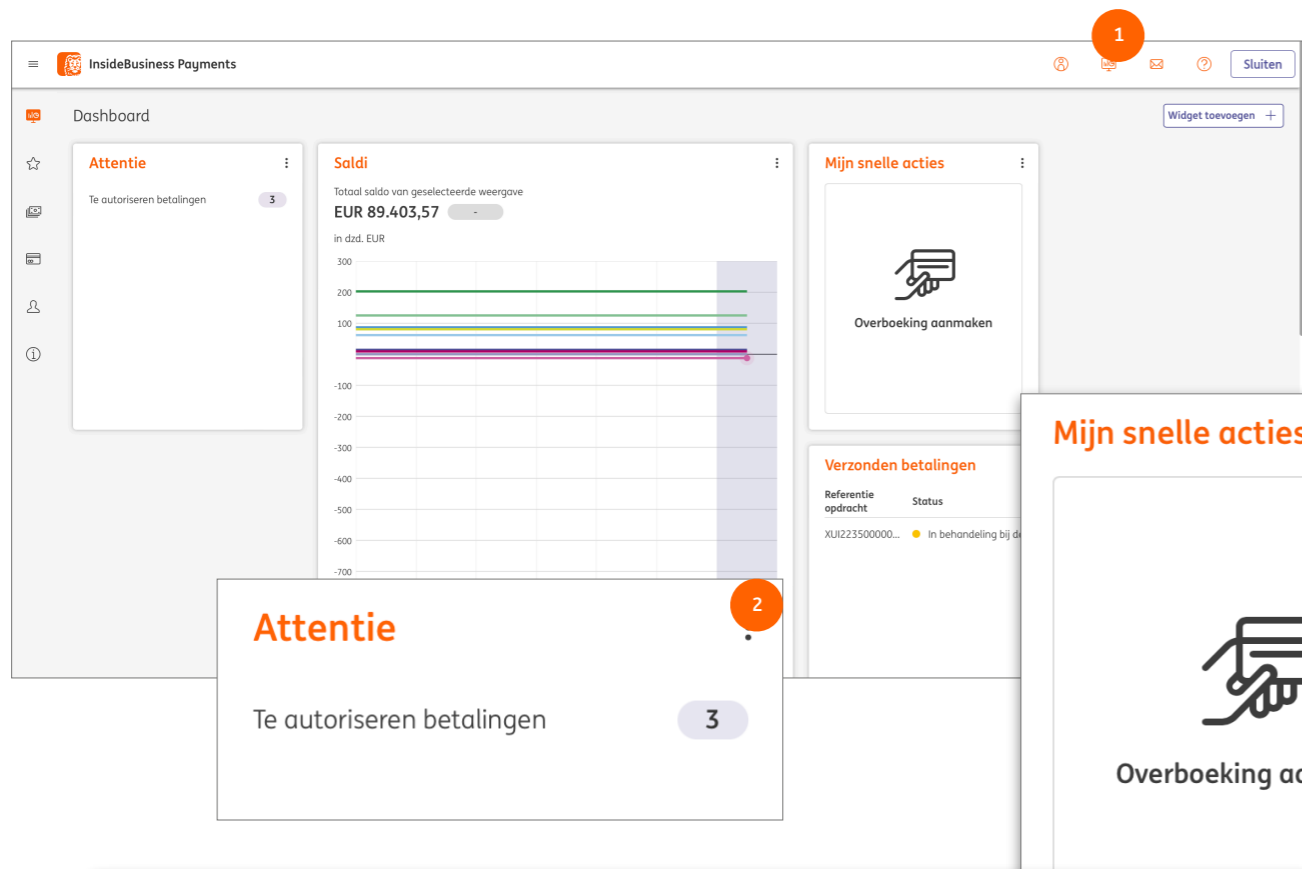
1

InsideBusiness Payments

Sluiten

Dashboard

Widget toevoegen +

Attentie

Te autoriseren betalingen 3

Saldi

Totaal saldo van geselecteerde weergave

EUR 89.403,57 -

in dzd. EUR

300
200
100
-100
-200
-300
-400
-500
-600
-700

Mijn snelle acties

Overboeking aanmaken

Verzonden betalingen

Referentie opdracht

Status

XUI2235000000... In behandeling bij de

Mijn snelle acties

Overboeking a

2

Attentie

Te autoriseren betalingen 3